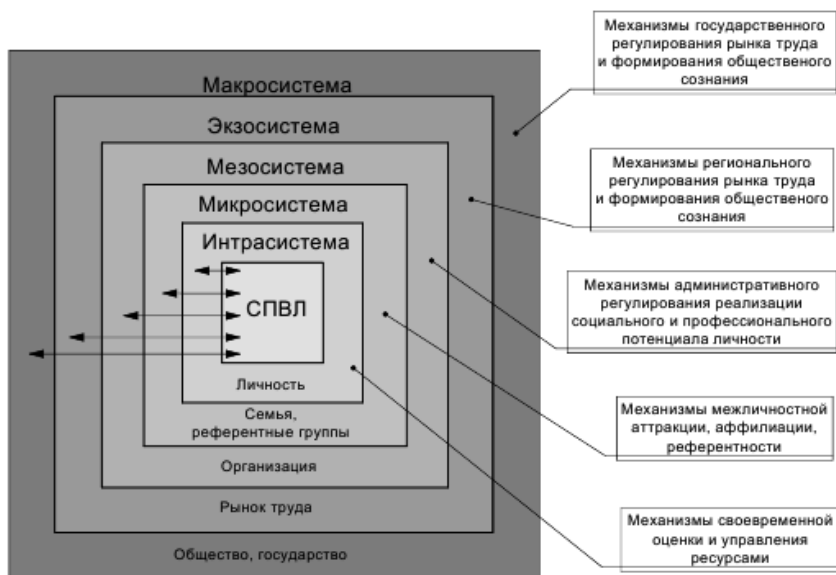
Макросистема

Экзосистема

Мезосистема

Микросистема

Интрасистема

СПВЛ

Личность

Семья, референтные группы

Организация

Рынок труда

Общество, государство

Механизмы государственного регулирования рынка труда и формирования общественного сознания

Механизмы регионального регулирования рынка труда и формирования общественного сознания

Механизмы административного регулирования реализации социального и профессионального потенциала личности

Механизмы межличностной аттракции, аффилиации, референтности

Механизмы своевременной оценки и управления ресурсами